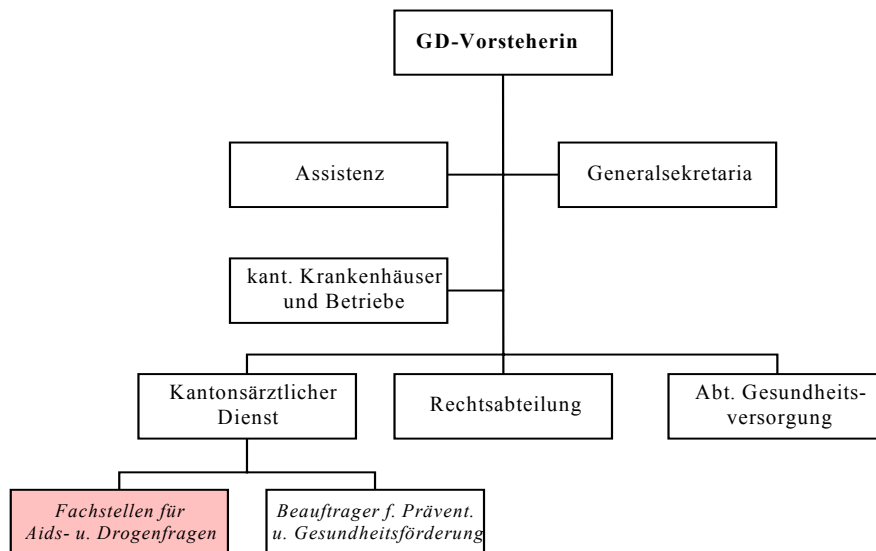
GD-Vorsteherin

Assistenz

Generalsekretaria

kant. Krankenhäuser und Betriebe

Kantonsärztlicher Dienst

Rechtsabteilung

Abt. Gesundheitsversorgung

Fachstellen für Aids- u. Drogenfragen

Beauftrager f. Prävent. u. Gesundheitsförderung